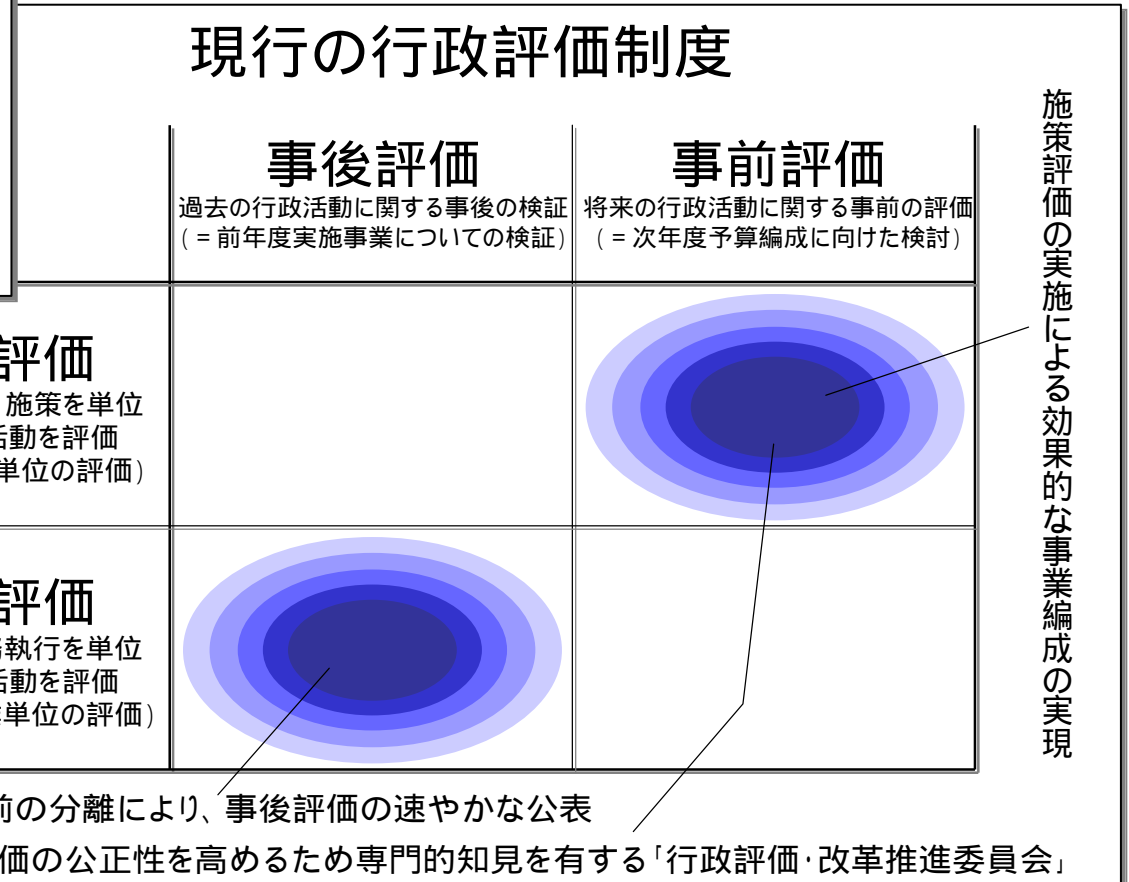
現行の行政評価制度

| | 事後評価 過去の行政活動に関する事後の検証 (=前年度実施事業についての検証) | 事前評価 将来の行政活動に関する事前の評価 (=次年度予算編成に向けた検討) |
|---|---|---|
| 評価 施策を単位 活動を評価 単位の評価) | | |
| 評価 執行を単位 活動を評価 単位の評価) | | |

施策評価の実施による効果的な事業編成の実現

前の分離により、事後評価の速やかな公表

価の公正性を高めるため専門的知見を有する「行政評価･改革推進委員会」